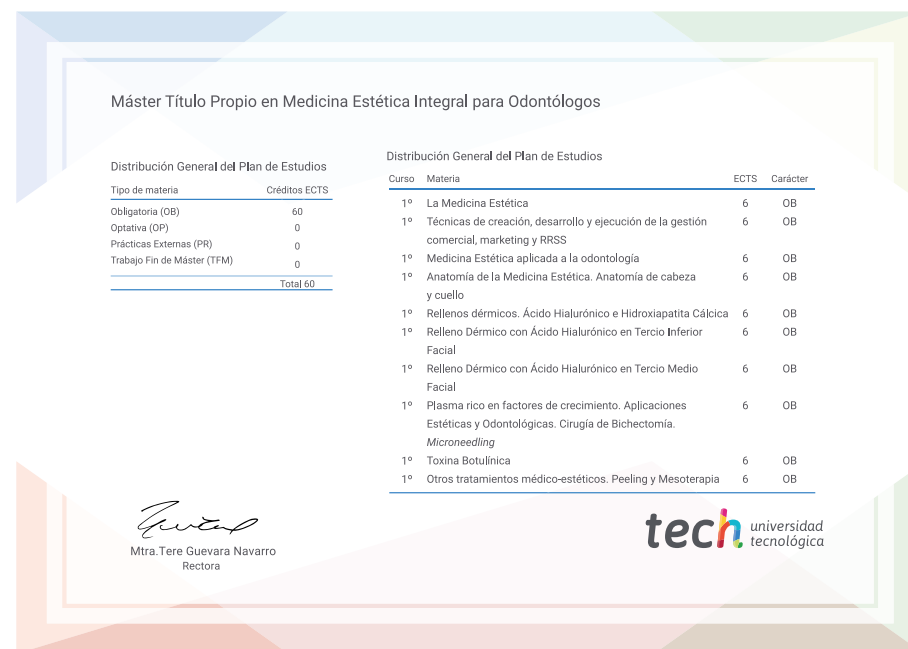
Máster Título Propio en Medicina Estética Integral para Odontólogos

Distribución General del Plan de Estudios

| Tipo de materia | Créditos ECTS |
|---|---|
| Obligatoria (OB) | 60 |
| Optativa (OP) | 0 |
| Prácticas Externas (PR) | 0 |
| Trabajo Fin de Máster (TFM) | 0 |
| | Total 60 |

Distribución General del Plan de Estudios

| Curso | Materia | ECTS | Carácter |
|---|---|---|---|
| 1º | La Medicina Estética | 6 | OB |
| 1º | Técnicas de creación, desarrollo y ejecución de la gestión comercial, marketing y RRSS | 6 | OB |
| 1º | Medicina Estética aplicada a la odontología | 6 | OB |
| 1º | Anatomía de la Medicina Estética. Anatomía de cabeza y cuello | 6 | OB |
| 1º | Rellenos dérmicos. Ácido Hialurónico e Hidroxiapatita Cálcica | 6 | OB |
| 1º | Relleno Dérmico con Ácido Hialurónico en Tercio Inferior Facial | 6 | OB |
| 1º | Relleno Dérmico con Ácido Hialurónico en Tercio Medio Facial | 6 | OB |
| 1º | Plasma rico en factores de crecimiento. Aplicaciones Estéticas y Odontológicas. Cirugía de Bichectomía. *Microneedling* | 6 | OB |
| 1º | Toxina Botulínica | 6 | OB |
| 1º | Otros tratamientos médico-estéticos. Peeling y Mesoterapia | 6 | OB |

Mtra.Tere Guevara Navarro
Rectora

tech universidad tecnológica